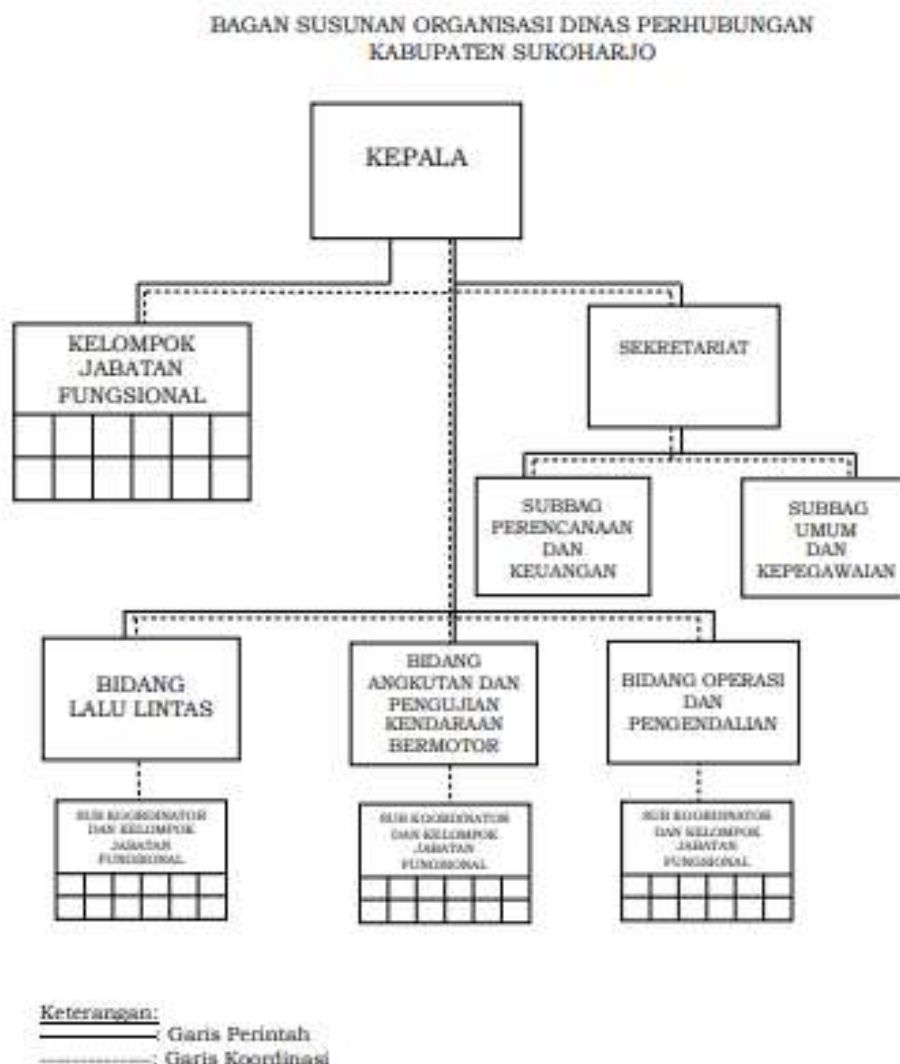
BAGAN SUSUNAN ORGANISASI DINAS PERHUBUNGAN
KABUPATEN SUKOHARJO

KEPALA

KELOMPOK JABATAN FUNGSIONAL

SEKRETARIAT

SUBBAG PERENCANAAN DAN KEUANGAN

SUBBAG UMUM DAN KEPEGAWAIAN

BIDANG LALU LINTAS

BIDANG ANGKUTAN DAN PENGUJIAN KENDARAAN BERMOTOR

BIDANG OPERASI DAN PENGENDALIAN

SUB KOORDINATOR DAN KELOMPOK JABATAN FUNGSIONAL

SUB KOORDINATOR DAN KELOMPOK JABATAN FUNGSIONAL

SUB KOORDINATOR DAN KELOMPOK JABATAN FUNGSIONAL

Keterangan:
: Garis Perintah
: Garis Koordinasi